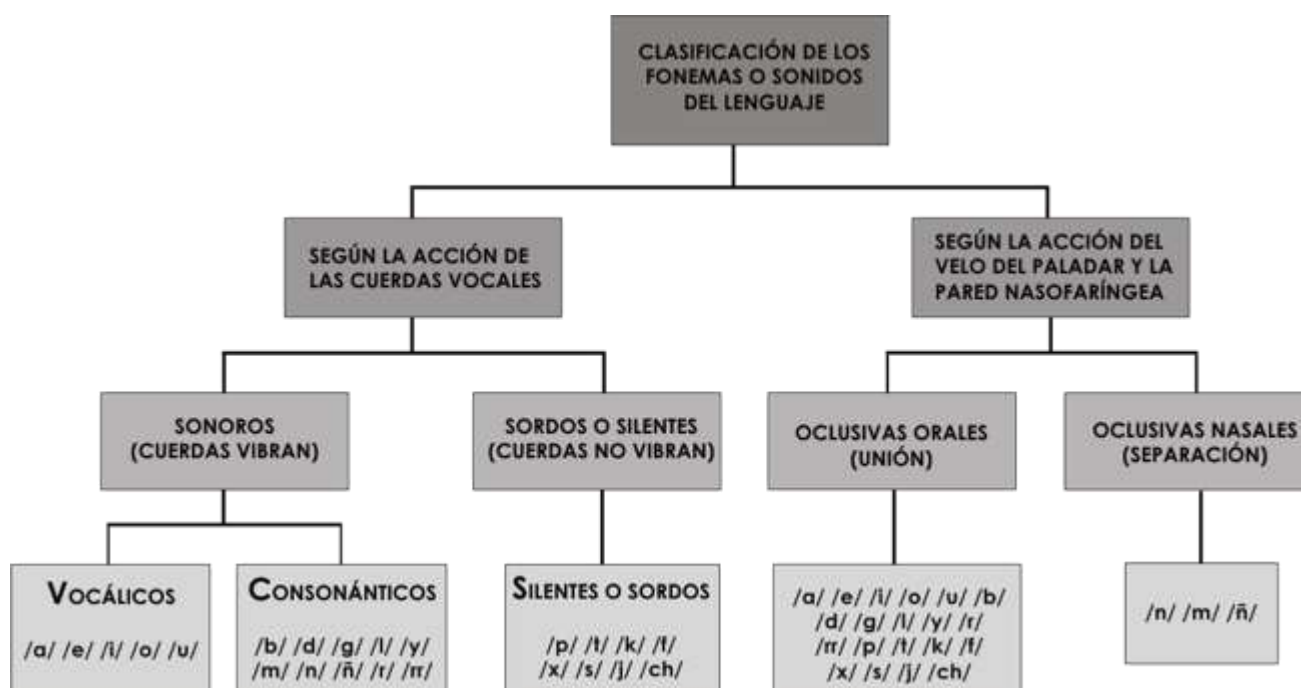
CLASIFICACIÓN DE LOS FONEMAS O SONIDOS DEL LENGUAJE

SEGÚN LA ACCIÓN DE LAS CUERDAS VOCALES

SEGÚN LA ACCIÓN DEL VELO DEL PALADAR Y LA PARED NASOFARÍNGEA

SONOROS (CUERDAS VIBRAN)

SORDOS O SILENTES (CUERDAS NO VIBRAN)

OCLUSIVAS ORALES (UNIÓN)

OCLUSIVAS NASALES (SEPARACIÓN)

VOCÁLICOS

/a/ /e/ /i/ /o/ /u/

CONSONÁNTICOS

/b/ /d/ /g/ /l/ /y/ /m/ /n/ /ñ/ /r/ /rr/

SILENTES O SORDOS

/p/ /t/ /k/ /f/ /x/ /s/ /j/ /ch/

/a/ /e/ /i/ /o/ /u/ /b/ /d/ /g/ /l/ /y/ /r/ /rr/ /p/ /t/ /k/ /f/ /x/ /s/ /j/ /ch/

/n/ /m/ /ñ/